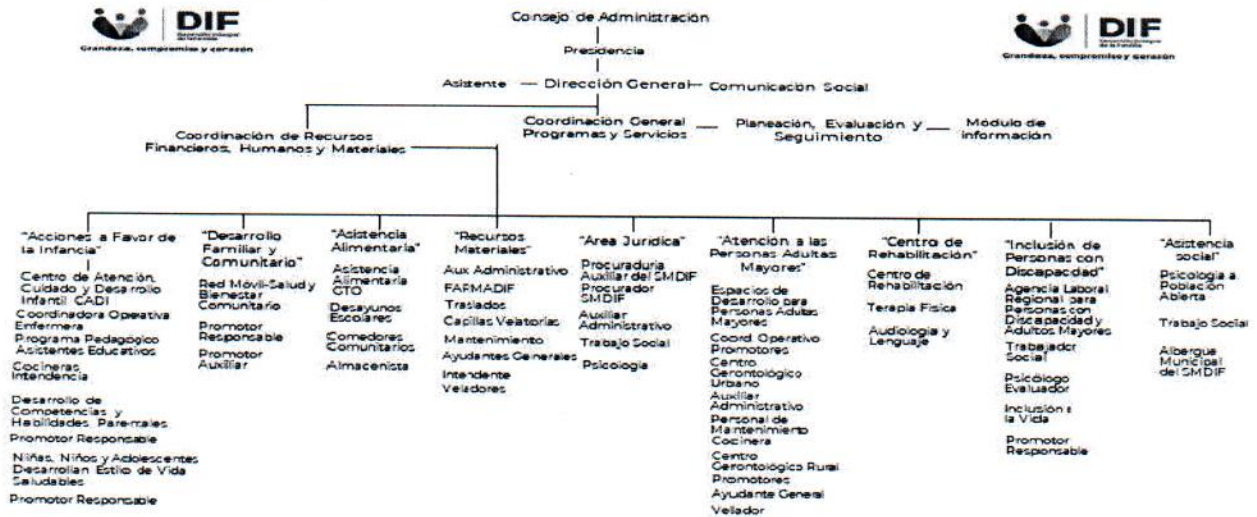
DIF
Grandeza, compromiso y corazón

Consejo de Administración

Presidencia

Asistente — Dirección General — Comunicación Social

DIF
Grandeza, compromiso y corazón

Coordinación de Recursos Financieros, Humanos y Materiales

Coordinación General Programas y Servicios — Planeación, Evaluación y Seguimiento — Módulo de información

"Acciones a Favor de la Infancia"
Centro de Atención, Cuidado y Desarrollo Infantil CADI
Coordinadora Operativa
Enfermera
Programa Pedagógico
Asistentes Educativos
Cocineras
Intendencia
Desarrollo de Competencias y Habilidades Parentales
Promotor Responsable
Niñas, Niños y Adolescentes Desarrollan Estilo de Vida Saludables
Promotor Responsable

"Desarrollo Familiar y Comunitario"
Red Móvil-Salud y Bienestar Comunitario
Promotor Responsable
Promotor Auxiliar

"Asistencia Alimentaria"
Asistencia Alimentaria CTO
Desayunos Escolares
Comedores Comunitarios
Almacenista

"Recursos Materiales"
Aux Administrativo
FARMADIF
Traslados
Capillas Velatorias
Mantenimiento
Ayudantes Generales
Intendente
Veladores

"Área Jurídica"
Procuraduría Auxiliar del SMDIF
Procurador SMDIF
Auxiliar Administrativo
Trabajo Social
Psicología

"Atención a las Personas Adultas Mayores"
Espacios de Desarrollo para Personas Adultas Mayores
Coord. Operativo
Promotores
Centro Gerontológico Urbano
Auxiliar Administrativo
Personal de Mantenimiento
Cocinera
Centro Gerontológico Rural
Promotores
Ayudante General
Velador

"Centro de Rehabilitación"
Centro de Rehabilitación
Terapia Física
Audiología y Lenguaje

"Inclusión de Personas con Discapacidad"
Agencia Laboral Regional para Personas con Discapacidad y Adultos Mayores
Trabajador Social
Psicólogo Evaluador
Inclusión a la Vida
Promotor Responsable

"Asistencia social"
Psicología a Población Abierta
Trabajo Social
Albergue Municipal del SMDIF